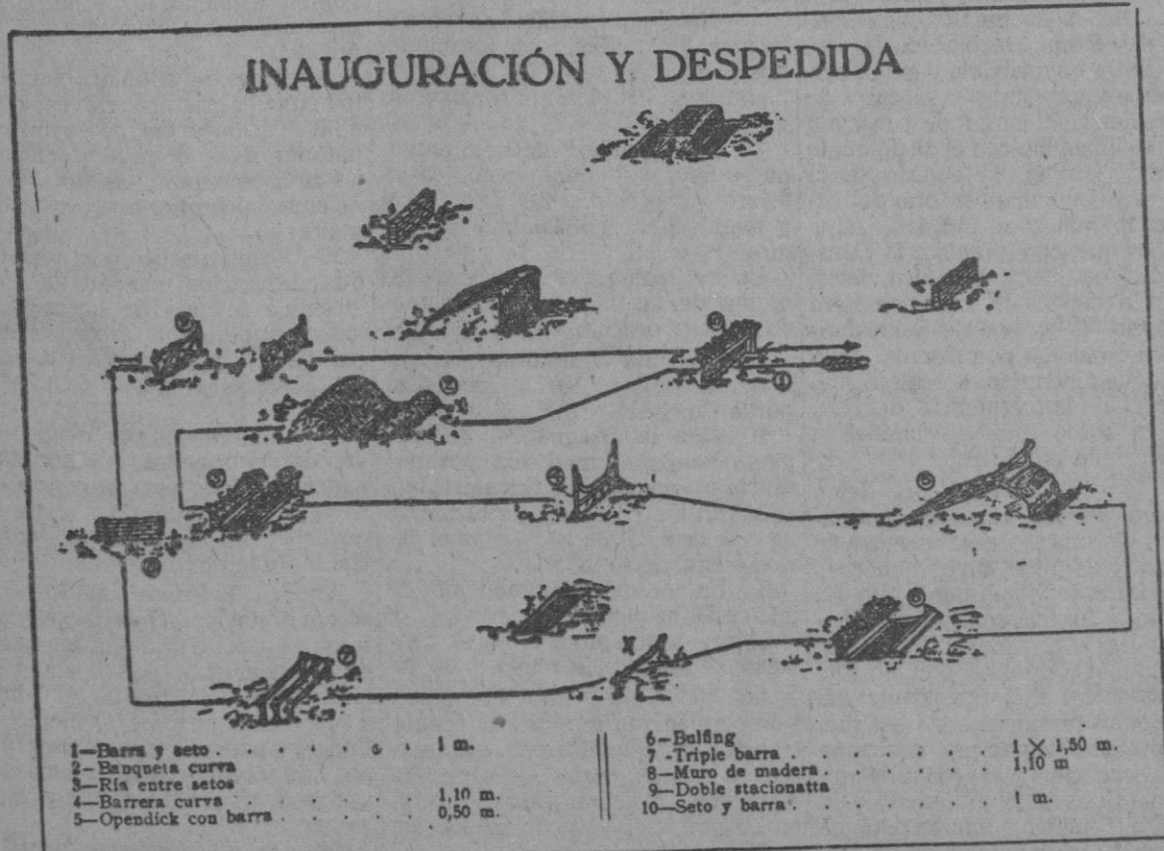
INAUGURACIÓN Y DESPEDIDA

1—Barra y seto . . . . . . . 1 m.
2—Banqueta curva
3—Ría entre setos
4—Barrera curva . . . . . . 1,10 m.
5—Opendick con barra . . . . . 0,50 m.

6—Bulfing
7—Triple barra . . . . . . . . $1 \times 1{,}50$ m.
8—Muro de madera . . . . . . . 1,10 m
9—Doble stacionatta
10—Seto y barra . . . . . . . . 1 m.